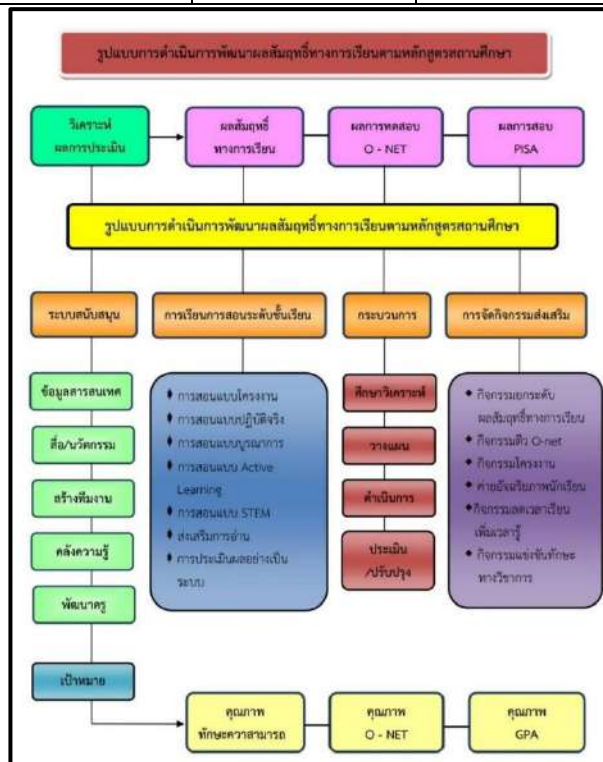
รูปแบบการดำเนินการพัฒนาผลสัมฤทธิ์ทางการเรียนตามหลักสูตรสถานศึกษา

วิเคราะห์ ผลการประเมิน

ผลสัมฤทธิ์ ทางการเรียน

ผลการทดสอบ O - NET

ผลการสอบ PISA

รูปแบบการดำเนินการพัฒนาผลสัมฤทธิ์ทางการเรียนตามหลักสูตรสถานศึกษา

ระบบสนับสนุน

การเรียนการสอนระดับชั้นเรียน

กระบวนการ

การจัดกิจกรรมส่งเสริม

ข้อมูลสารสนเทศ

สื่อ/นวัตกรรม

สร้างทีมงาน

คลังความรู้

พัฒนาครู

• การสอนแบบโครงงาน
• การสอนแบบปฏิบัติจริง
• การสอนแบบบูรณาการ
• การสอนแบบ Active Learning
• การสอนแบบ STEM
• ส่งเสริมการอ่าน
• การประเมินผลอย่างเป็นระบบ

ศึกษาวิเคราะห์

วางแผน

ดำเนินการ

ประเมิน /ปรับปรุง

• กิจกรรมยกระดับผลสัมฤทธิ์ทางการเรียน
• กิจกรรมติว O-net
• กิจกรรมโครงงาน
• ค่ายบังเหียนภาพนักเรียน
• กิจกรรมลดเวลาเรียน เพิ่มเวลารู้
• กิจกรรมแข่งขันทักษะทางวิชาการ

เป้าหมาย

คุณภาพ ทักษะความสามารถ

คุณภาพ O - NET

คุณภาพ GPA